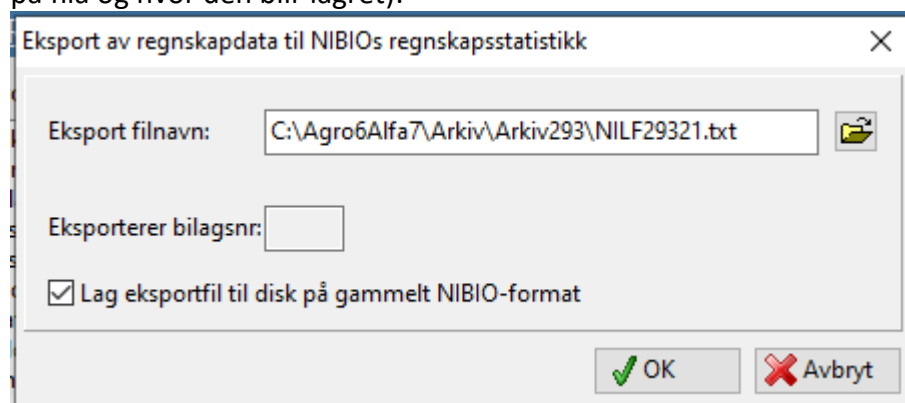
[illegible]

Eksport av regnskapdata til NIBIOs regnskapsstatistikk

×

Eksport filnavn: C:\Agro6Alfa7\Arkiv\Arkiv293\NILF29321.txt

Eksporterer bilagsnr:

Lag eksportfil til disk på gammelt NIBIO-format

OK

Avbryt